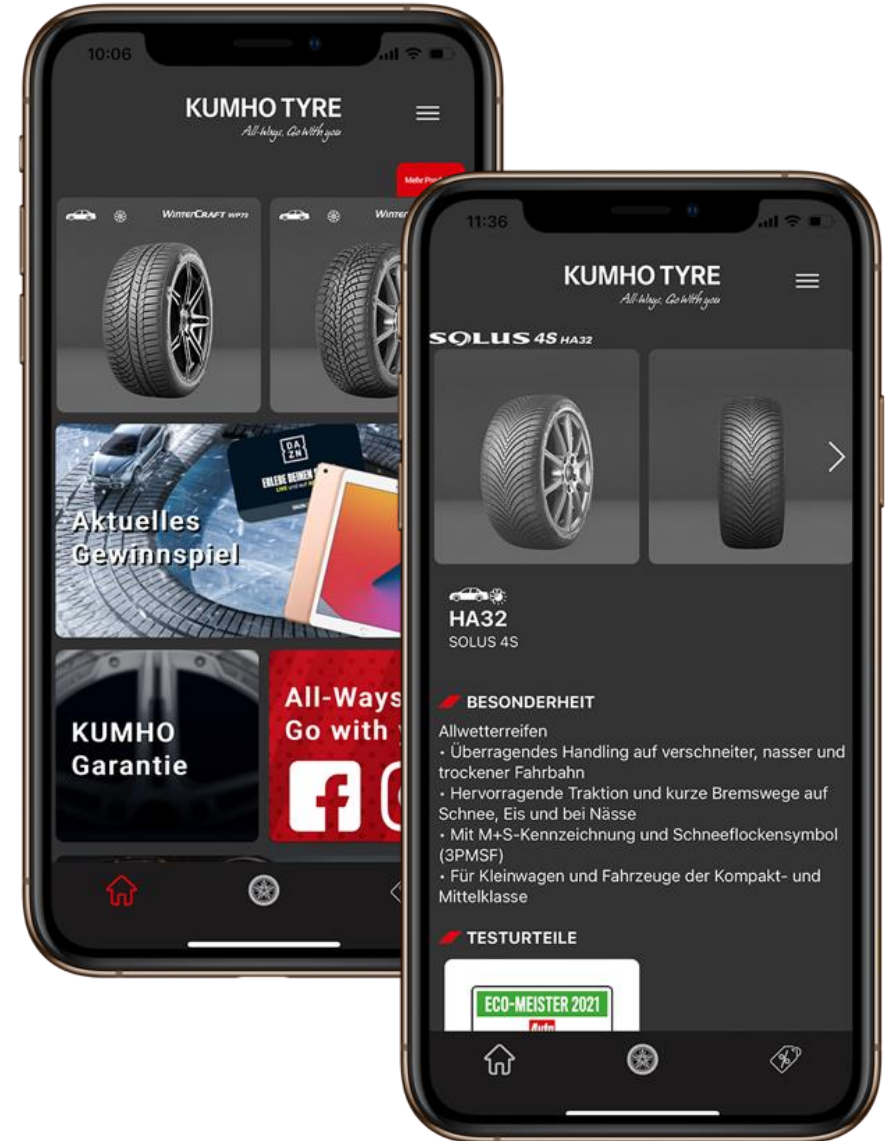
10:06

KUMHO TYRE
All-Ways, Go With you

Mehr Pro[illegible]

WinterCraft WP72

Winter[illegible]

DAZN

ERLEBE DEINEN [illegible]

Aktuelles Gewinnspiel

KUMHO Garantie

All-Ways Go with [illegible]

11:36

KUMHO TYRE
All-Ways, Go With you

SOLUS 4S HA32

HA32
SOLUS 4S

BESONDERHEIT

Allwetterreifen
• Überragendes Handling auf verschneiter, nasser und trockener Fahrbahn
• Hervorragende Traktion und kurze Bremswege auf Schnee, Eis und bei Nässe
• Mit M+S-Kennzeichnung und Schneeflockensymbol (3PMSF)
• Für Kleinwagen und Fahrzeuge der Kompakt- und Mittelklasse

TESTURTEILE

ECO-MEISTER 2021
auto